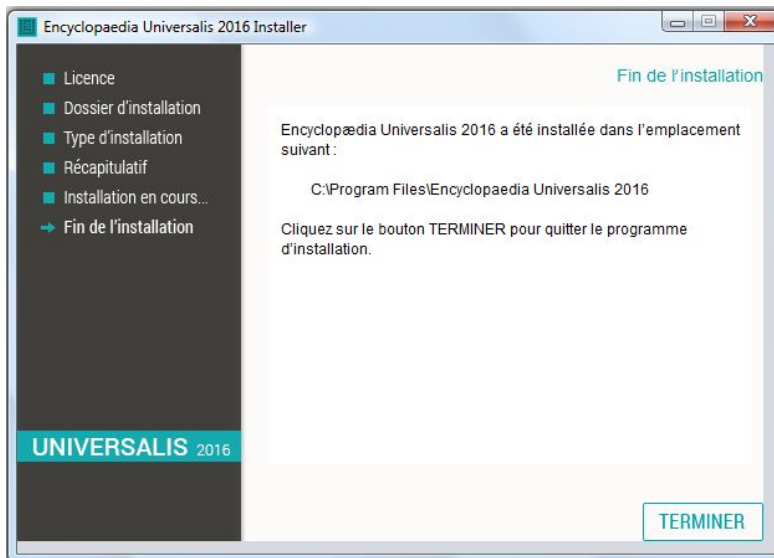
Encyclopaedia Universalis 2016 Installer

Licence
Dossier d'installation
Type d'installation
Récapitulatif
Installation en cours...
Fin de l'installation

UNIVERSALIS 2016

Fin de l'installation

Encyclopædia Universalis 2016 a été installée dans l'emplacement suivant :

C:\Program Files\Encyclopaedia Universalis 2016

Cliquez sur le bouton TERMINER pour quitter le programme d'installation.

TERMINER